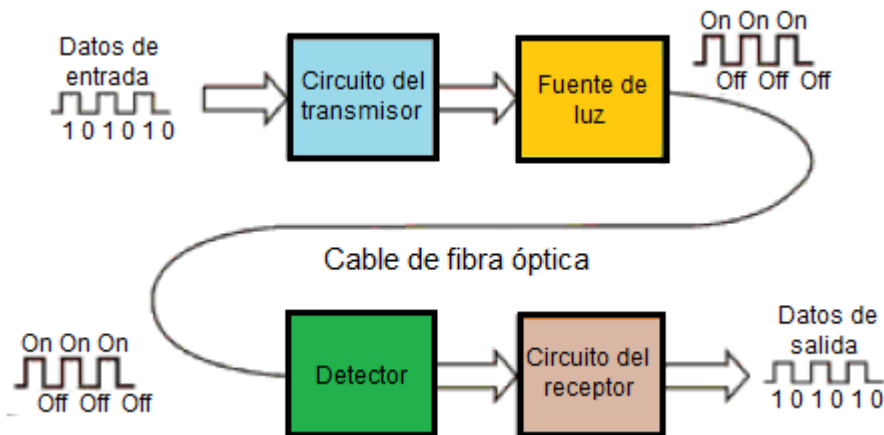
Datos de entrada

1 0 1 0 1 0

Circuito del transmisor

Fuente de luz

On On On

Off Off Off

Cable de fibra óptica

On On On

Off Off Off

Detector

Circuito del receptor

Datos de salida

1 0 1 0 1 0